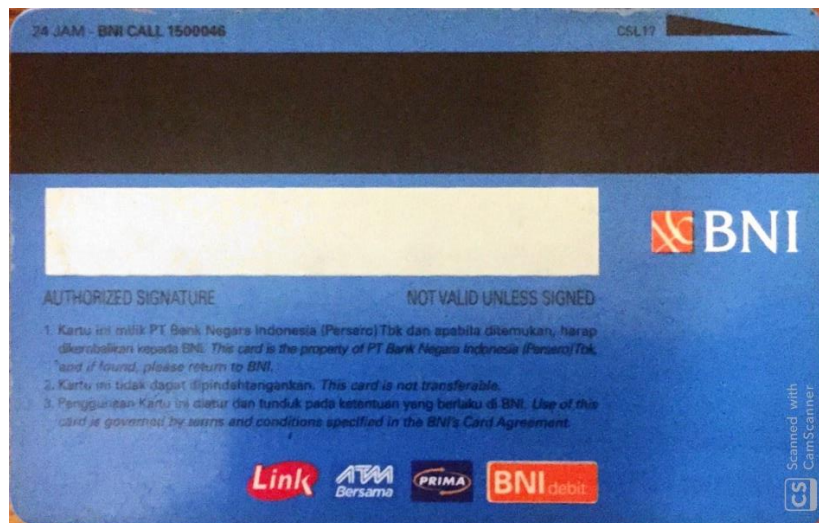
24 JAM - BNI CALL 1500046

C5L17

BNI

AUTHORIZED SIGNATURE

NOT VALID UNLESS SIGNED

1. Kartu ini milik PT Bank Negara Indonesia (Persero) Tbk dan apabila ditemukan, harap dikembalikan kepada BNI. This card is the property of PT Bank Negara Indonesia (Persero) Tbk, and if found, please return to BNI.
2. Kartu ini tidak dapat dipindahtangankan. This card is not transferable.
3. Penggunaan Kartu ini diatur dan tunduk pada ketentuan yang berlaku di BNI. Use of this card is governed by terms and conditions specified in the BNI's Card Agreement.

Link

ATM Bersama

PRIMA

BNI debit

Scanned with CamScanner

CS